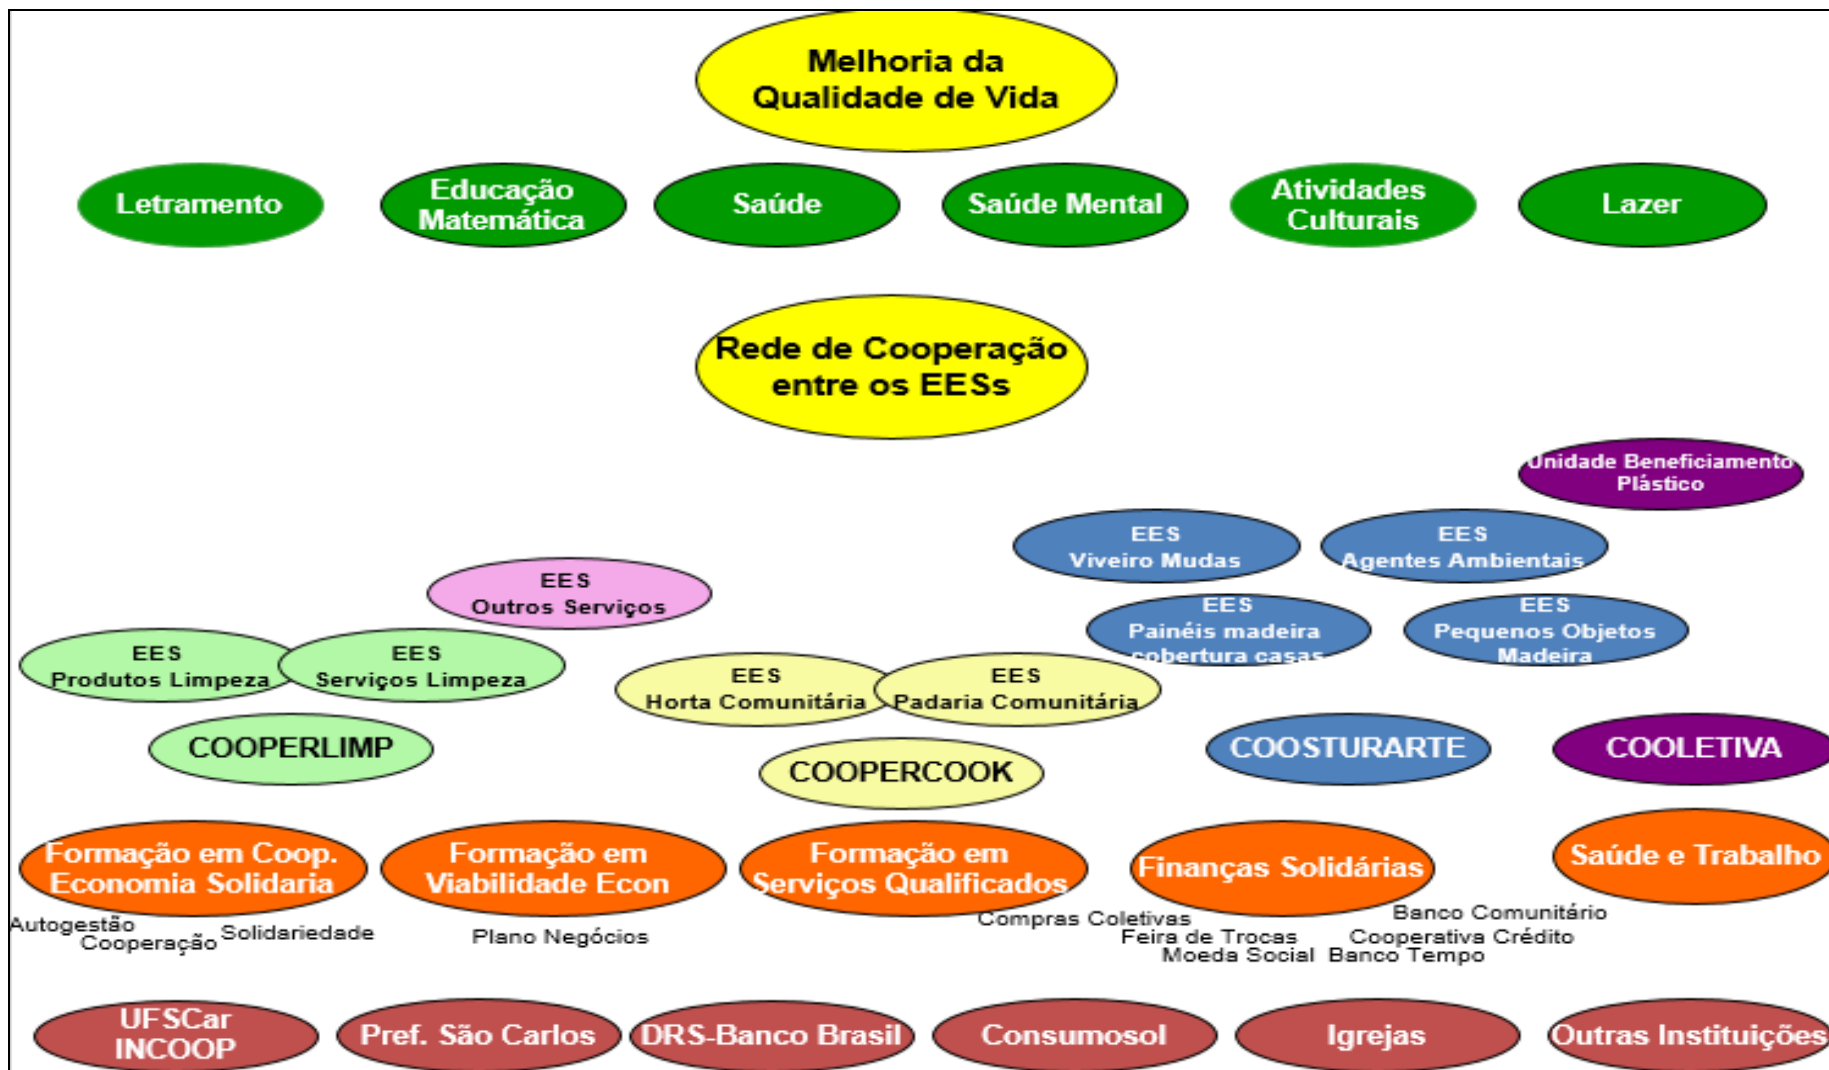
Melhoria da Qualidade de Vida

Letramento

Educação Matemática

Saúde

Saúde Mental

Atividades Culturais

Lazer

Rede de Cooperação entre os EESs

Unidade Beneficiamento Plástico

EES Viveiro Mudas

EES Agentes Ambientais

EES Outros Serviços

EES Painéis madeira cobertura casas

EES Pequenos Objetos Madeira

EES Produtos Limpeza

EES Serviços Limpeza

EES Horta Comunitária

EES Padaria Comunitária

COOPERLIMP

COOPERCOOK

COOSTURARTE

COOLETIVA

Formação em Coop. Economia Solidaria

Formação em Viabilidade Econ

Formação em Serviços Qualificados

Finanças Solidárias

Saúde e Trabalho

Autogestão
Cooperação
Solidariedade

Plano Negócios

Compras Coletivas
Feira de Trocas
Moeda Social

Banco Comunitário
Cooperativa Crédito
Banco Tempo

UFSCar INCOOP

Pref. São Carlos

DRS-Banco Brasil

Consumosol

Igrejas

Outras Instituições